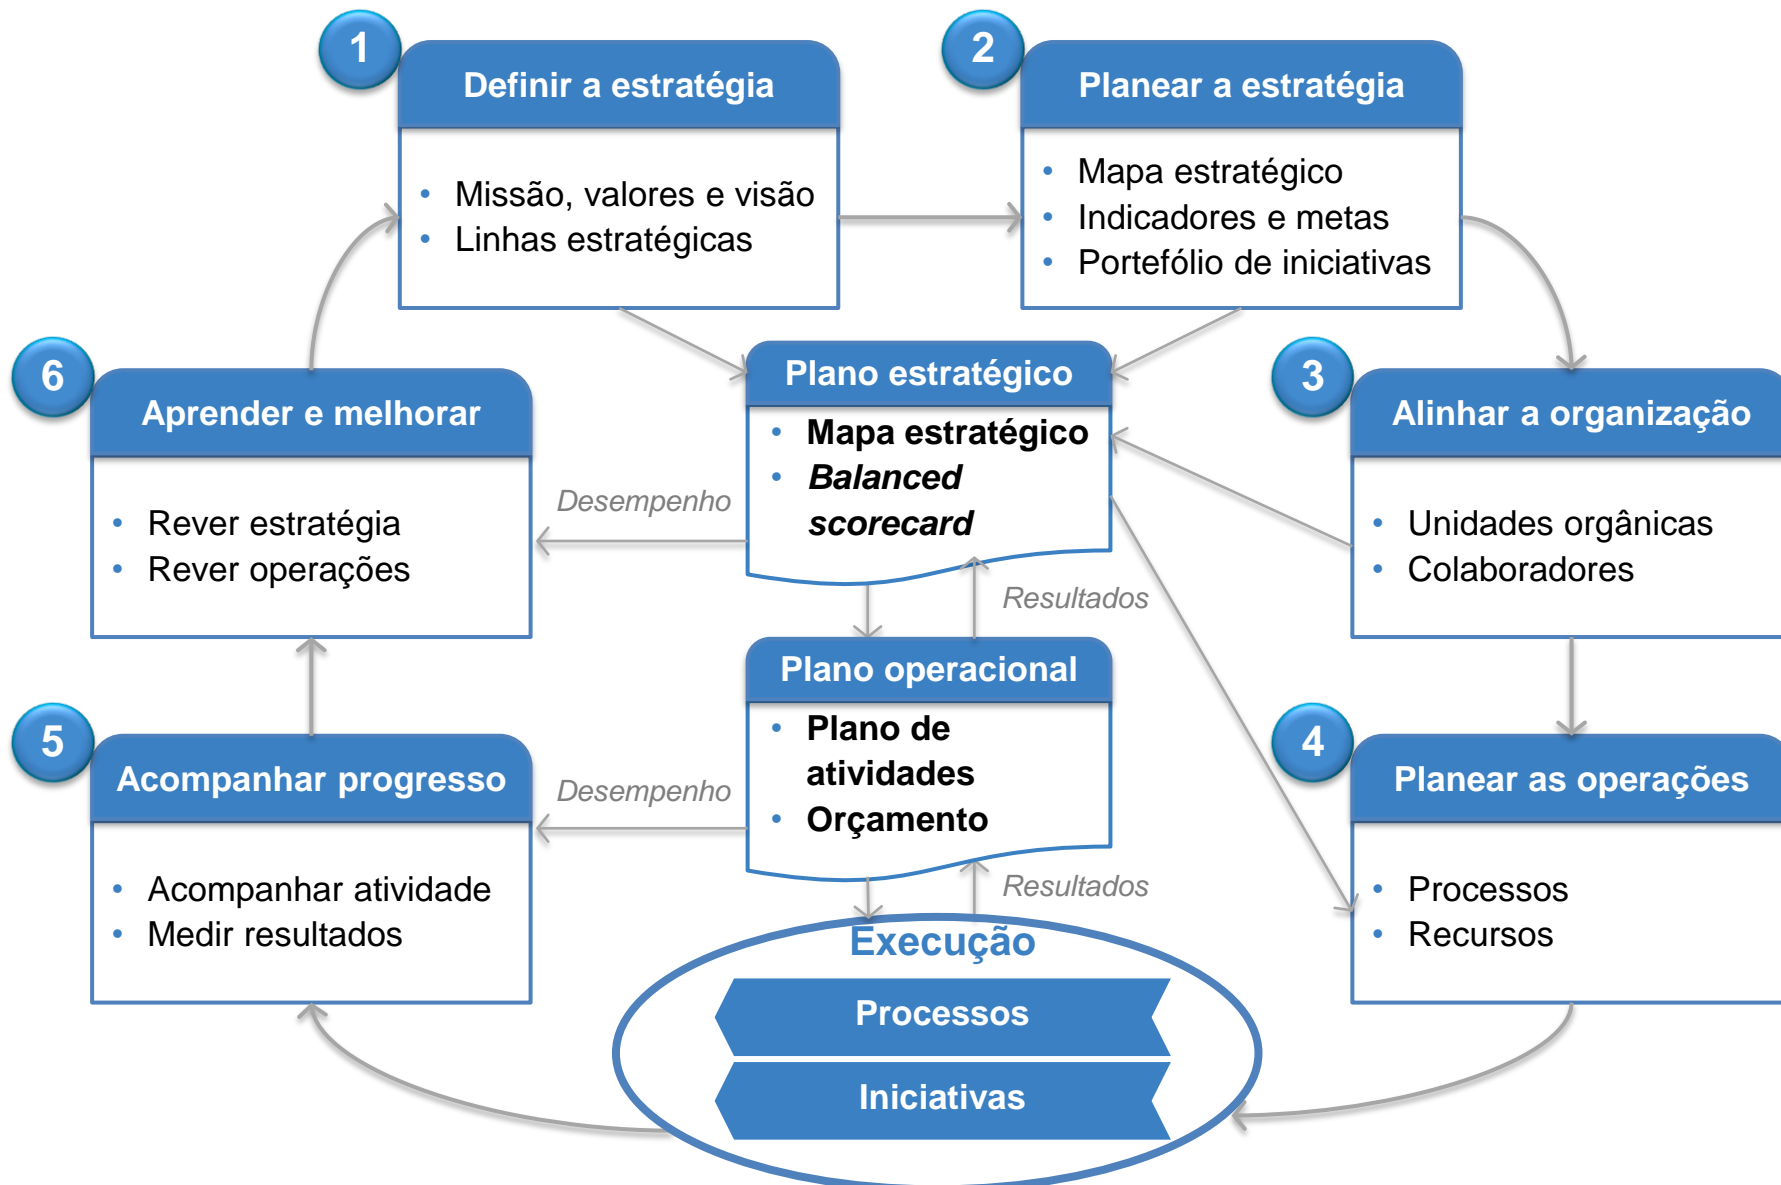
1
Definir a estratégia
- Missão, valores e visão
- Linhas estratégicas

2
Planear a estratégia
- Mapa estratégico
- Indicadores e metas
- Portefólio de iniciativas

6
Aprender e melhorar
- Rever estratégia
- Rever operações

Plano estratégico
- Mapa estratégico
- *Balanced scorecard*

3
Alinhar a organização
- Unidades orgânicas
- Colaboradores

Desempenho

Resultados

Plano operacional
- Plano de atividades
- Orçamento

5
Acompanhar progresso
- Acompanhar atividade
- Medir resultados

Desempenho

Resultados

4
Planear as operações
- Processos
- Recursos

Execução
Processos
Iniciativas